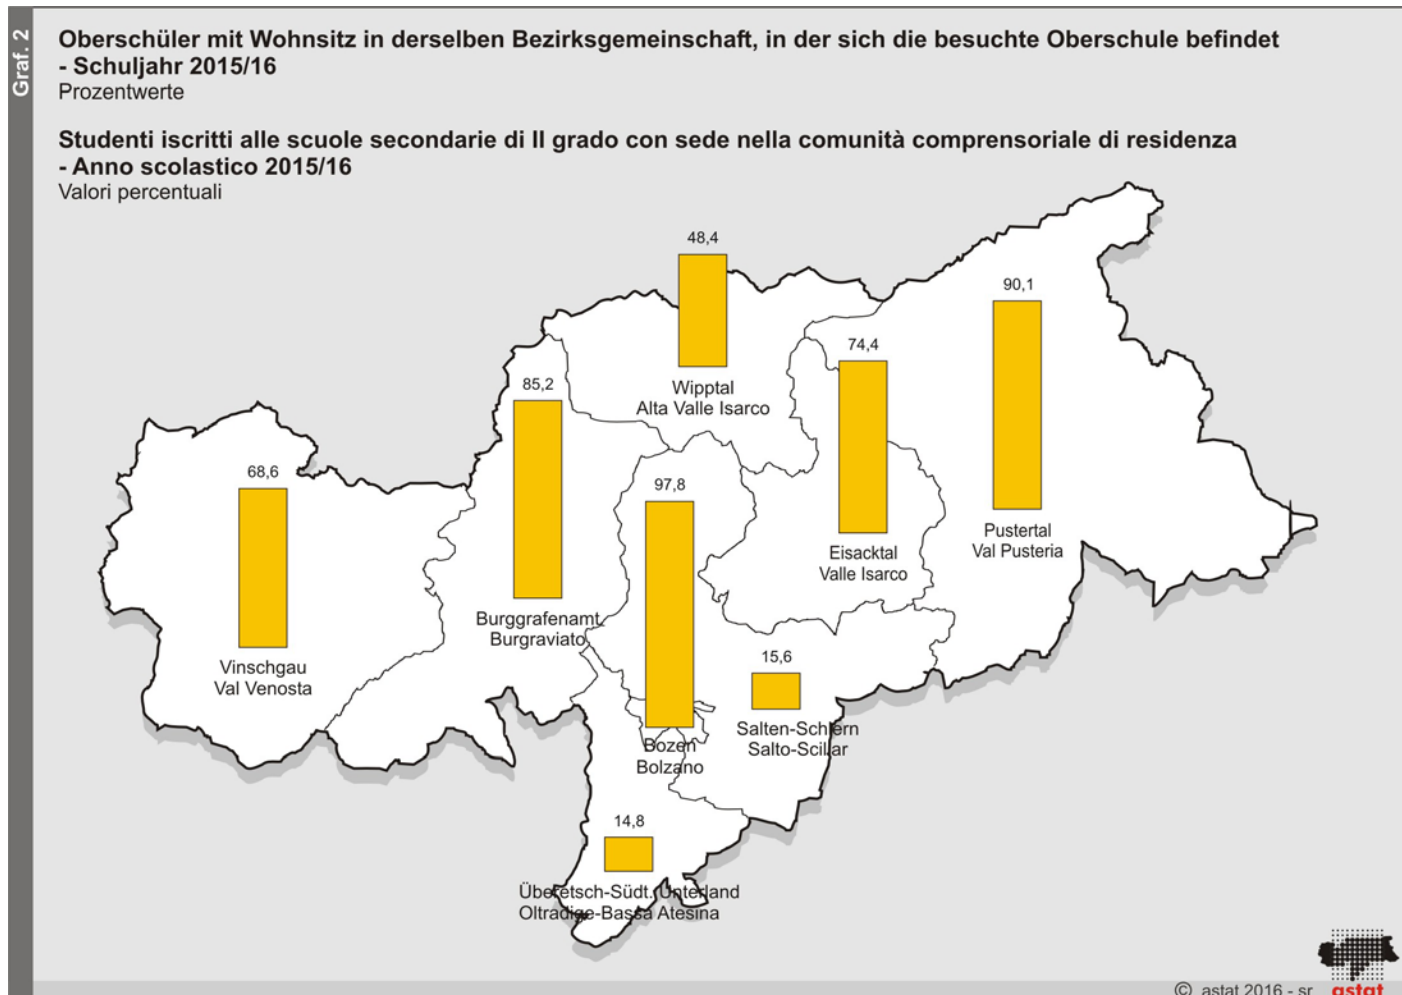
Graf. 2

Oberschüler mit Wohnsitz in derselben Bezirksgemeinschaft, in der sich die besuchte Oberschule befindet - Schuljahr 2015/16
Prozentwerte

Studenti iscritti alle scuole secondarie di II grado con sede nella comunità comprensoriale di residenza - Anno scolastico 2015/16
Valori percentuali

48,4
Wipptal
Alta Valle Isarco

90,1
Pustertal
Val Pusteria

74,4
Eisacktal
Valle Isarco

85,2
Burggrafenamt
Burgraviato

68,6
Vinschgau
Val Venosta

97,8
Bozen
Bolzano

15,6
Salten-Schlern
Salto-Sciliar

14,8
Überetsch-Südt. Unterland
Oltradige-Bassa Atesina

© astat 2016 - sr

astat